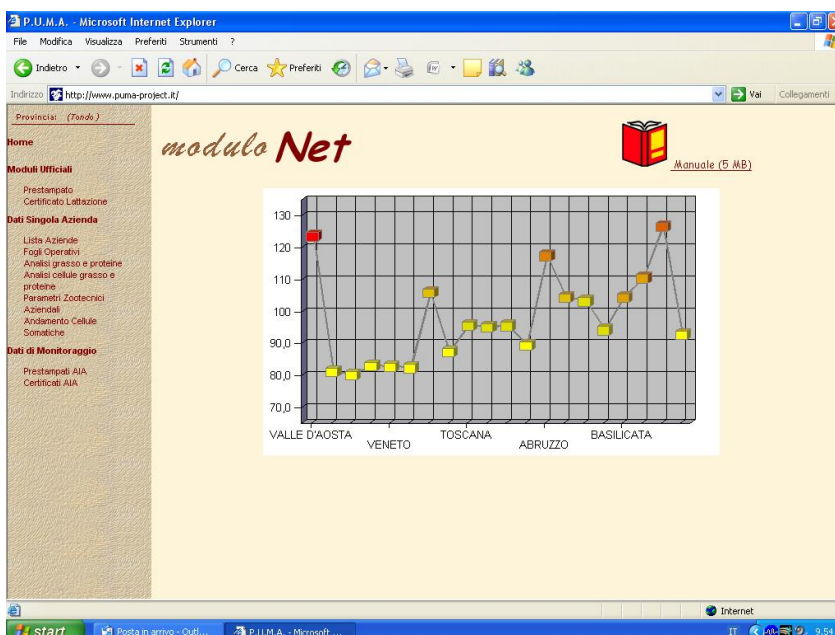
P.U.M.A. - Microsoft Internet Explorer

File Modifica Visualizza Preferiti Strumenti ?

Indietro Cerca Preferiti

Indirizzo http://www.puma-project.it/ Vai Collegamenti

Provinciali (Tondo)

Home

Moduli Ufficiali

Prestampato
Certificato Lattazione

Dati Singola Azienda

Lista Aziende
Fogli Operativi
Analisi grasso e proteine
Analisi cellule grasso e proteine
Parametri Zootecnici Aziendali
Andamento Cellule Somatiche

Dati di Monitoraggio

Prestampati AIA
Certificati AIA

modulo Net

Manuale (5 MB)

130
120
110
100
90,0
80,0
70,0

VALLE D'AOSTA
VENETO
TOSCANA
ABRUZZO
BASILICATA

Internet

start Posta in arrivo - Outl... P.U.M.A. - Microsoft ...

IT 9.50